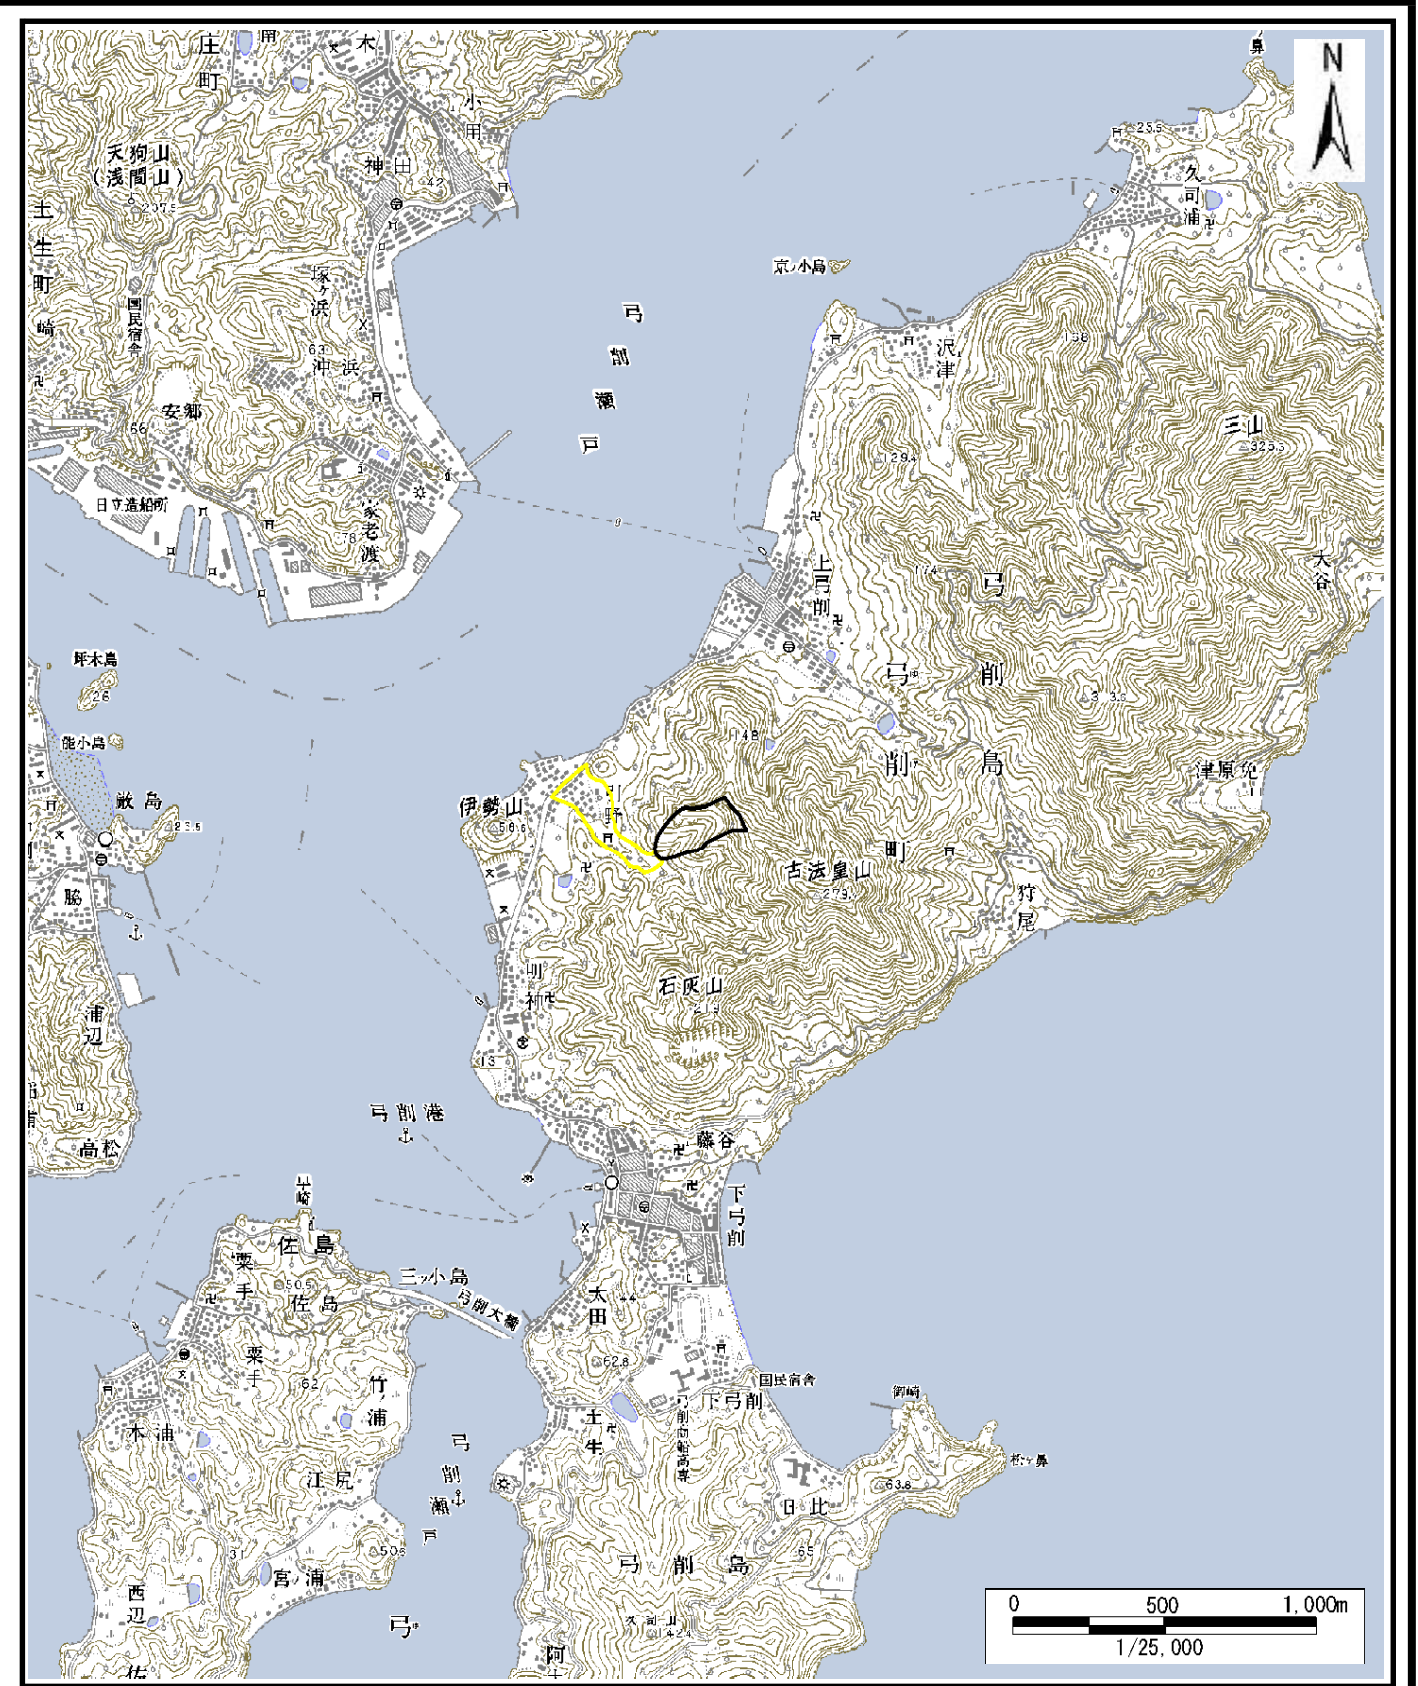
N

庄町
木
小用
神田
天狗山
(浅間山)
297.5
土生町
塚ヶ浜
国民宿舎
沖浜
安郷
日立造船所
家老渡
弓削瀬戸
京ノ小島
久司浦
沢津
三山
325.5
上弓削
弓削島
弓削町
大谷
津原免
狩尾
古法皇山
279
伊勢山
58.6
明神
石灰山
弓削港
藤谷
下弓削
敷島
能小島
肥木島
脇
浦辺
高松
佐島
三ッ小島
弓削大橋
太田
粟手
竹ノ浦
木浦
江尻
弓削瀬戸
宮ノ浦
西辺
国民宿舎
下弓削
弓削商船高専
土生
日比
御崎
弓削島
久司山
阿
0
500
1,000m
1/25,000